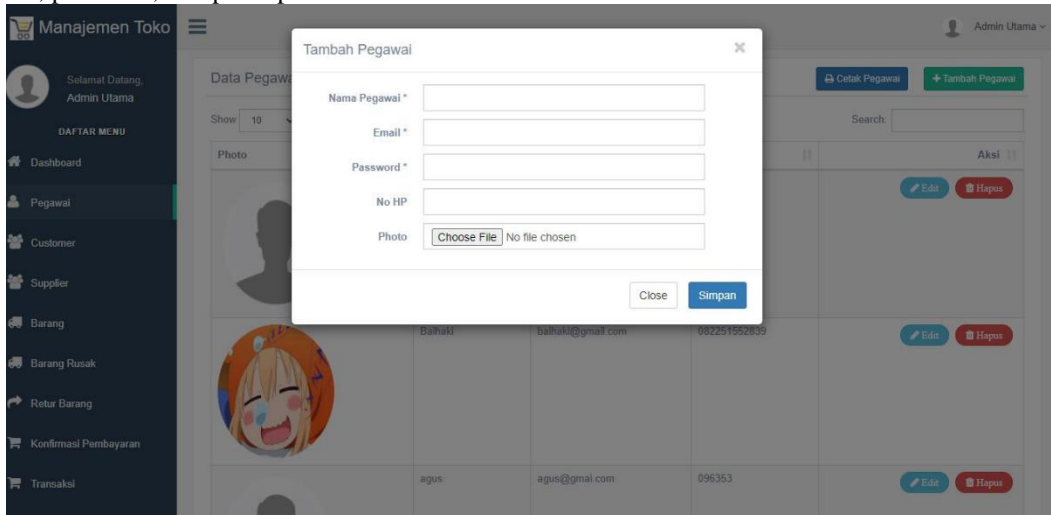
Manajemen Toko

Admin Utama

Selamat Datang, Admin Utama

DAFTAR MENU

Dashboard

Pegawai

Customer

Supplier

Barang

Barang Rusak

Retur Barang

Konfirmasi Pembayaran

Transaksi

Data Pegawai

Cetak Pegawai

+ Tambah Pegawai

Show 10

Search:

Photo

Aksi

Edit

Hapus

Baihaki

baihaki@gmail.com

082251552839

Edit

Hapus

agus

agus@gmai.com

096353

Edit

Hapus

Tambah Pegawai

×

Nama Pegawai *

Email *

Password *

No HP

Photo

Choose File No file chosen

Close

Simpan